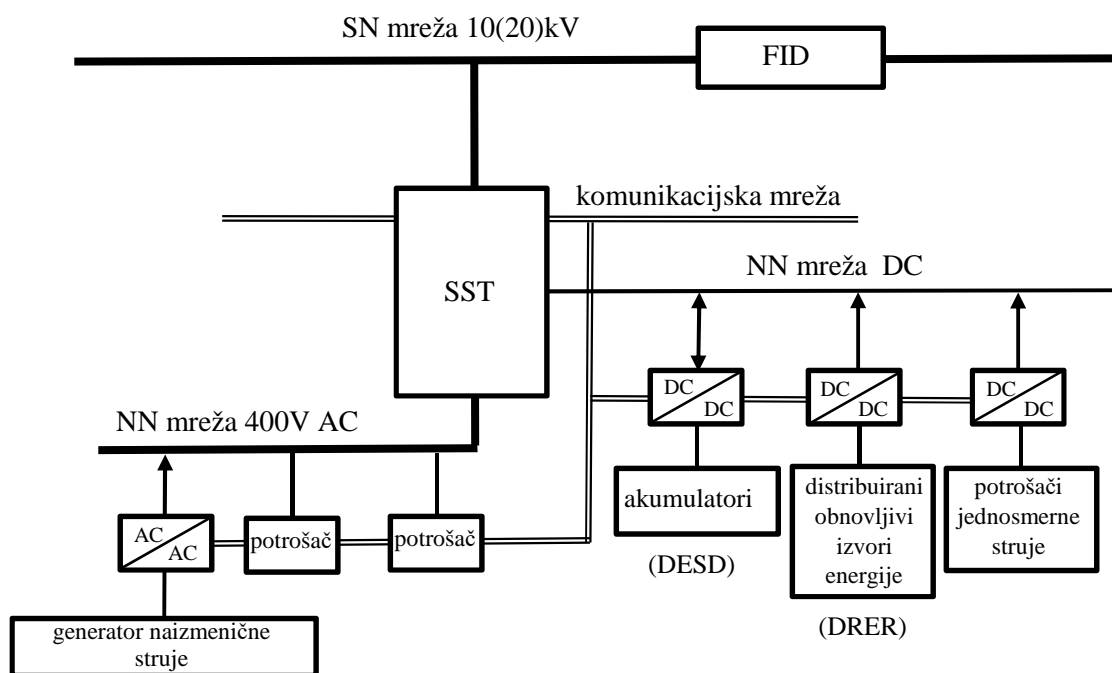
SN mreža 10(20)kV

FID

komunikacijska mreža

SST

NN mreža DC

DC
DC

DC
DC

DC
DC

NN mreža 400V AC

akumulatori

(DESD)

distribuirani obnovljivi izvori energije

(DRER)

potrošači jednosmerne struje

AC
AC

potrošač

potrošač

generator naizmenične struje